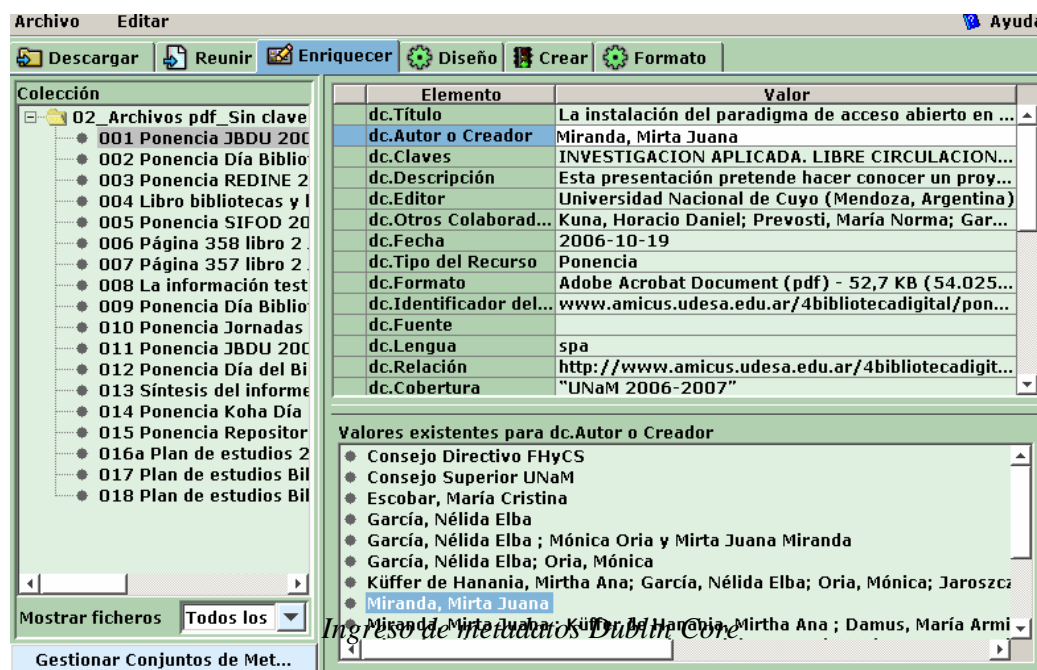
Archivo Editar

Ayuda

Descargar | Reunir | Enriquecer | Diseño | Crear | Formato

Colección

02_Archivos pdf_Sin clave
001 Ponencia JBDU 200
002 Ponencia Día Bibliot
003 Ponencia REDINE 2
004 Libro bibliotecas y l
005 Ponencia SIFOD 20
006 Página 358 libro 2
007 Página 357 libro 2
008 La información test
009 Ponencia Día Bibliot
010 Ponencia Jornadas
011 Ponencia JBDU 200
012 Ponencia Día del Bi
013 Síntesis del informe
014 Ponencia Koha Día
015 Ponencia Repositor
016a Plan de estudios 2
017 Plan de estudios Bil
018 Plan de estudios Bil

Mostrar ficheros Todos los

Gestionar Conjuntos de Met...

| Elemento | Valor |
|---|---|
| dc.Título | La instalación del paradigma de acceso abierto en ... |
| dc.Autor o Creador | Miranda, Mirta Juana |
| dc.Claves | INVESTIGACION APLICADA. LIBRE CIRCULACION... |
| dc.Descripción | Esta presentación pretende hacer conocer un proy... |
| dc.Editor | Universidad Nacional de Cuyo (Mendoza, Argentina) |
| dc.Otros Colaborad... | Kuna, Horacio Daniel; Prevosti, María Norma; Gar... |
| dc.Fecha | 2006-10-19 |
| dc.Tipo del Recurso | Ponencia |
| dc.Formato | Adobe Acrobat Document (pdf) - 52,7 KB (54.025... |
| dc.Identificador del... | www.amicus.udesa.edu.ar/4bibliotecadigital/pon... |
| dc.Fuente | |
| dc.Lengua | spa |
| dc.Relación | http://www.amicus.udesa.edu.ar/4bibliotecadigit... |
| dc.Cobertura | "UNaM 2006-2007" |

Valores existentes para dc.Autor o Creador
Consejo Directivo FHyCS
Consejo Superior UNaM
Escobar, María Cristina
García, Nélida Elba
García, Nélida Elba ; Mónica Oria y Mirta Juana Miranda
García, Nélida Elba; Oria, Mónica
Küffer de Hanania, Mirtha Ana; García, Nélida Elba; Oria, Mónica; Jaroszcz
Miranda, Mirta Juana
Miranda, Mirta Juana; Küffer de Hanania, Mirtha Ana ; Damus, María Armi

Ingreso de metadatos Dublin Core